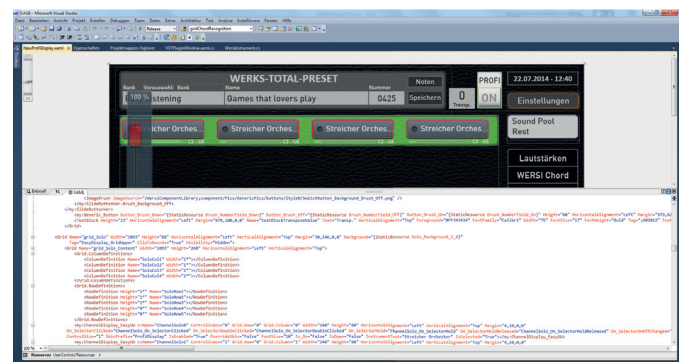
OX026 - Microsoft Visual Studio

Datei Bearbeiten Ansicht Projekt Erstellen Debuggen Team Daten Extras Architektur Test Analyse Installieren Fenster Hilfe

Release

NewProfiDisplay.xaml × Eigenschaften Projektmappen-Explorer VSTPluginWindow.xaml.cs Werkstromateriencs

WERKS-TOTAL-PRESET

Noten

PROFI

22.07.2014 - 12:40

Bank Voraussweh Bank Name Nummer

100 % istening

Games that lovers play

0425

Speichern

0

ON

Einstellungen

Transp.

Streicher Orches...

Streicher Orches...

Streicher Orches...

Streicher Orches...

C2 - G6

C2 - G6

C2 - G6

C2 - G6

Sound Pool Rest

Lautstärken

WERSI Chord

Entwurf XAML

100 %

Resources UserControl/Resources